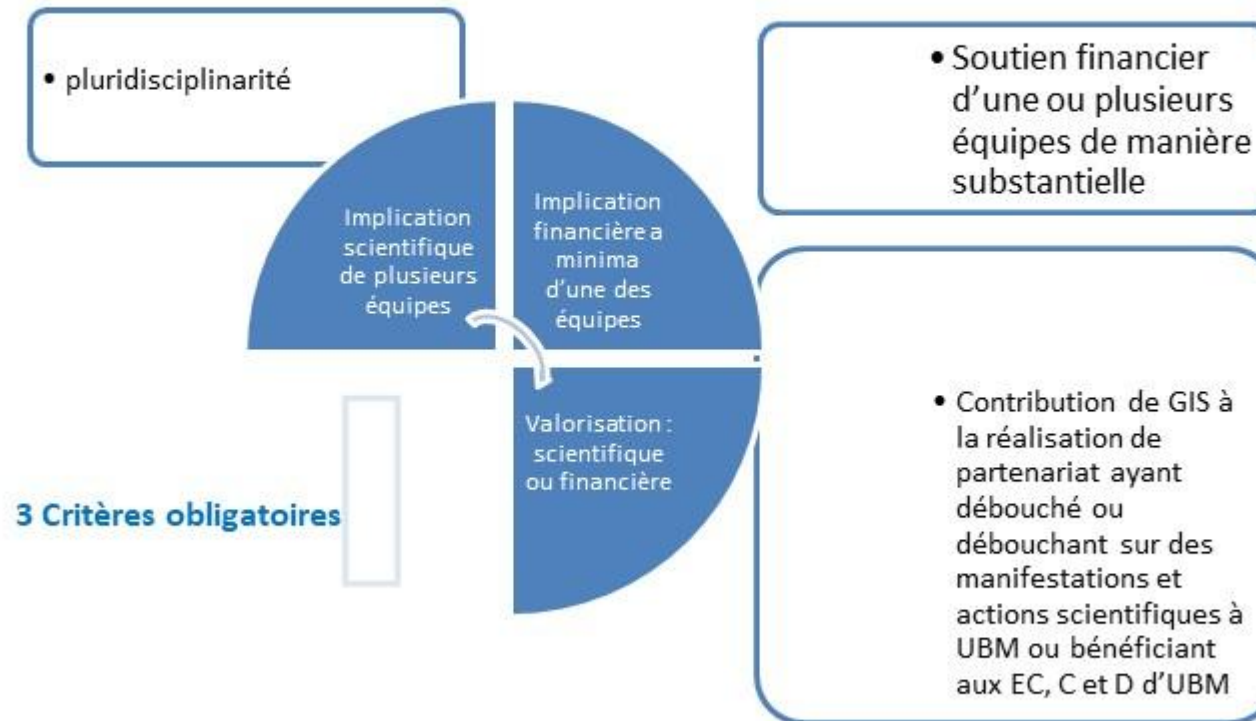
• pluridisciplinarité

• Soutien financier d’une ou plusieurs équipes de manière substantielle

Implication scientifique de plusieurs équipes

Implication financière a minima d’une des équipes

Valorisation : scientifique ou financière

3 Critères obligatoires

• Contribution de GIS à la réalisation de partenariat ayant débouché ou débouchant sur des manifestations et actions scientifiques à UBM ou bénéficiant aux EC, C et D d’UBM